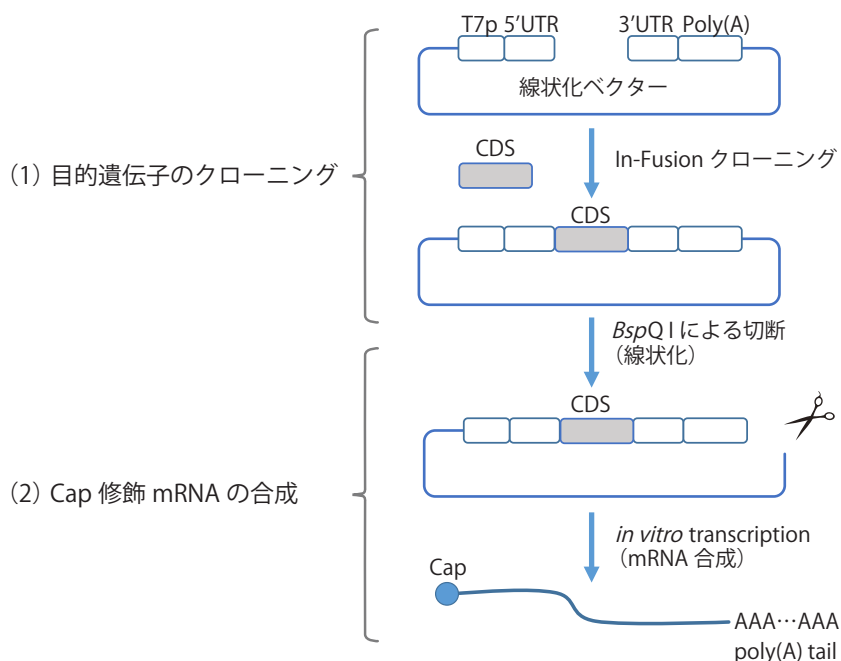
T7p 5'UTR 3'UTR Poly(A)

線状化ベクター

(1) 目的遺伝子のクローニング

CDS

In-Fusion クローニング

CDS

*Bsp*Q I による切断
(線状化)

CDS

(2) Cap 修飾 mRNA の合成

*in vitro* transcription
(mRNA 合成)

Cap

AAA…AAA
poly(A) tail